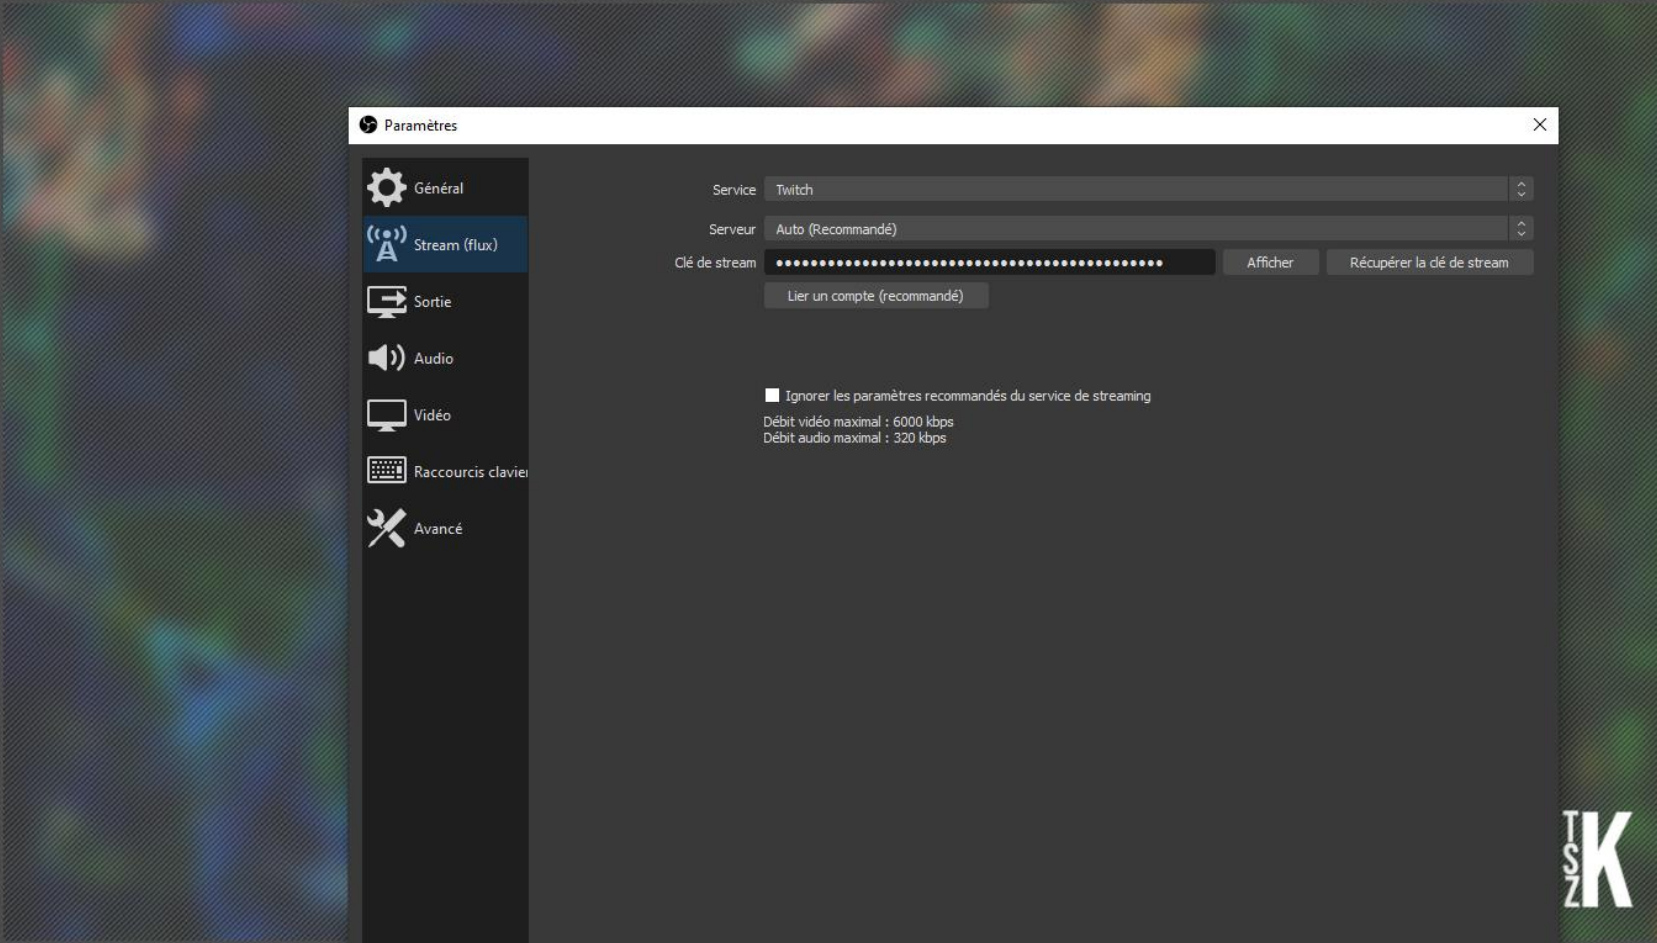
Paramètres

Général
Stream (flux)
Sortie
Audio
Vidéo
Raccourcis clavier
Avancé

Service Twitch
Serveur Auto (Recommandé)
Clé de stream •••••••••••••••••••••••••••••••••••••••••••••• Afficher Récupérer la clé de stream
Lier un compte (recommandé)

Ignorer les paramètres recommandés du service de streaming
Débit vidéo maximal : 6000 kbps
Débit audio maximal : 320 kbps

TSZK